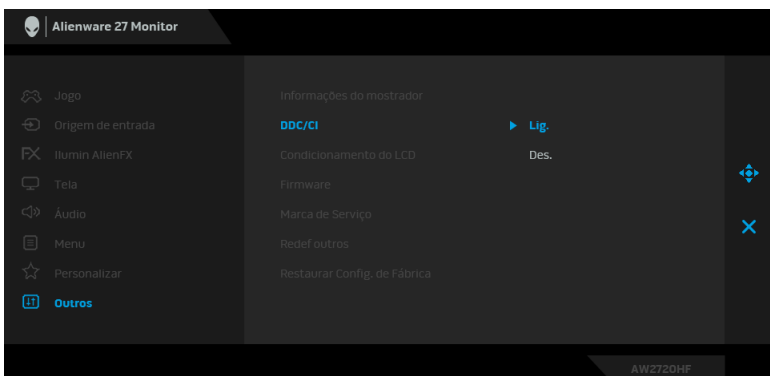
Alienware 27 Monitor

Jogo
Origem de entrada
Illumin AlienFX
Tela
Áudio
Menu
Personalizar
Outros

Informações do mostrador
DDC/CI
Condicionamento do LCD
Firmware
Marca de Serviço
Redef outros
Restaurar Config. de Fábrica

Lig.
Des.

AW2720HF